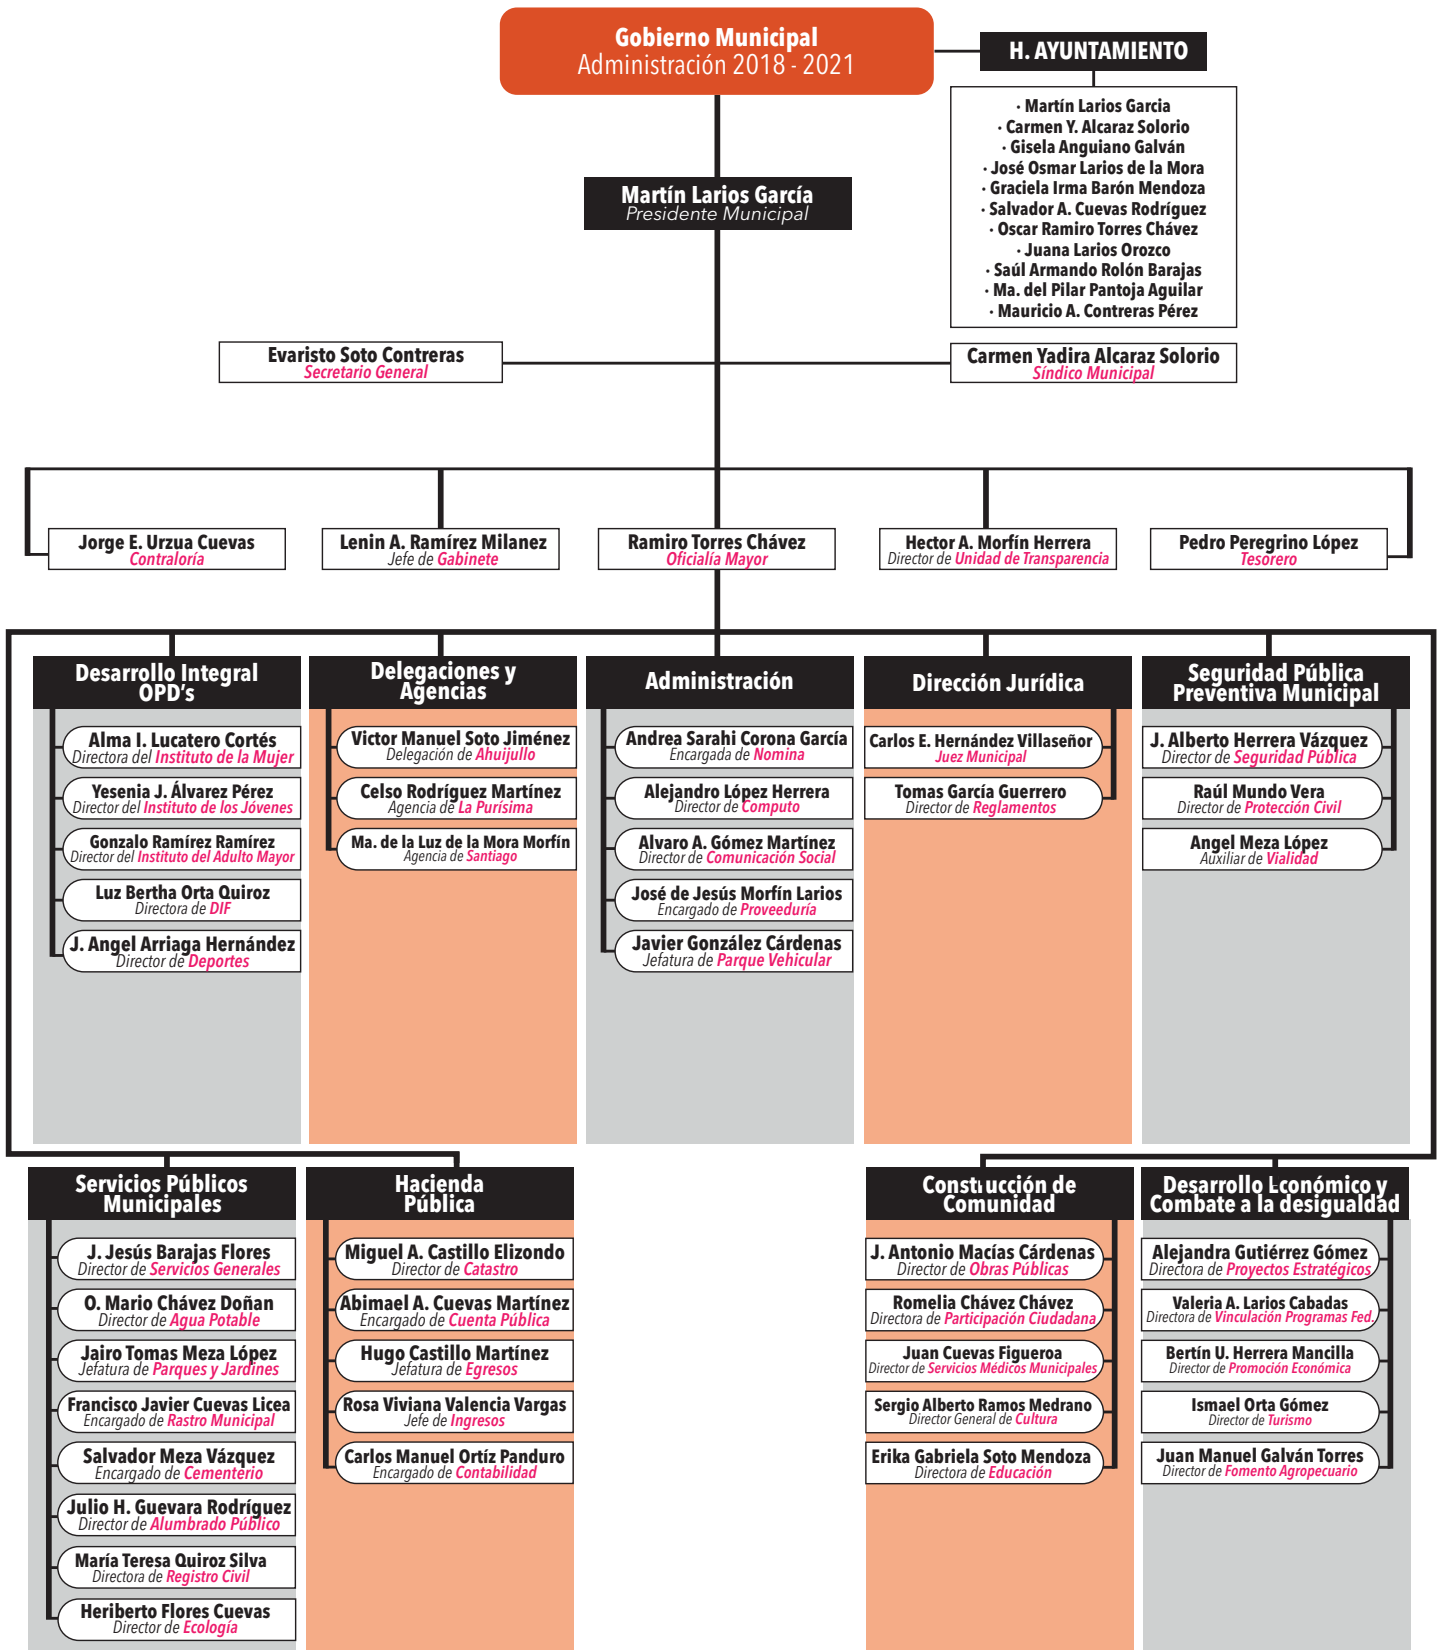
Gobierno Municipal
Administración 2018 - 2021

H. AYUNTAMIENTO

· Martín Larios García
· Carmen Y. Alcaraz Solorio
· Gisela Anguiano Galván
· José Osmar Larios de la Mora
· Graciela Irma Barón Mendoza
· Salvador A. Cuevas Rodríguez
· Oscar Ramiro Torres Chávez
· Juana Larios Orozco
· Saúl Armando Rolón Barajas
· Ma. del Pilar Pantoja Aguilar
· Mauricio A. Contreras Pérez

Martín Larios García
Presidente Municipal

Evaristo Soto Contreras
Secretario General

Carmen Yadira Alcaraz Solorio
Síndico Municipal

Jorge E. Urzua Cuevas
Contraloría

Lenin A. Ramírez Milanez
Jefe de Gabinete

Ramiro Torres Chávez
Oficialía Mayor

Hector A. Morfín Herrera
Director de Unidad de Transparencia

Pedro Peregrino López
Tesorero

Desarrollo Integral OPD's

Alma I. Lucatero Cortés
Directora del Instituto de la Mujer

Yesenia J. Álvarez Pérez
Director del Instituto de los Jóvenes

Gonzalo Ramírez Ramírez
Director del Instituto del Adulto Mayor

Luz Bertha Orta Quiroz
Directora de DIF

J. Angel Arriaga Hernández
Director de Deportes

Delegaciones y Agencias

Victor Manuel Soto Jiménez
Delegación de Ahuijullo

Celso Rodríguez Martínez
Agencia de La Purísima

Ma. de la Luz de la Mora Morfín
Agencia de Santiago

Administración

Andrea Sarahi Corona García
Encargada de Nomina

Alejandro López Herrera
Director de Computo

Alvaro A. Gómez Martínez
Director de Comunicación Social

José de Jesús Morfín Larios
Encargado de Proveeduría

Javier González Cárdenas
Jefatura de Parque Vehicular

Dirección Jurídica

Carlos E. Hernández Villaseñor
Juez Municipal

Tomas García Guerrero
Director de Reglamentos

Seguridad Pública Preventiva Municipal

J. Alberto Herrera Vázquez
Director de Seguridad Pública

Raúl Mundo Vera
Director de Protección Civil

Angel Meza López
Auxiliar de Vialidad

Servicios Públicos Municipales

J. Jesús Barajas Flores
Director de Servicios Generales

O. Mario Chávez Doñan
Director de Agua Potable

Jairo Tomas Meza López
Jefatura de Parques y Jardines

Francisco Javier Cuevas Licea
Encargado de Rastro Municipal

Salvador Meza Vázquez
Encargado de Cementerio

Julio H. Guevara Rodríguez
Director de Alumbrado Público

María Teresa Quiroz Silva
Directora de Registro Civil

Heriberto Flores Cuevas
Director de Ecología

Hacienda Pública

Miguel A. Castillo Elizondo
Director de Catastro

Abimael A. Cuevas Martínez
Encargado de Cuenta Pública

Hugo Castillo Martínez
Jefatura de Egresos

Rosa Viviana Valencia Vargas
Jefe de Ingresos

Carlos Manuel Ortíz Panduro
Encargado de Contabilidad

Construcción de Comunidad

J. Antonio Macías Cárdenas
Director de Obras Públicas

Romelia Chávez Chávez
Directora de Participación Ciudadana

Juan Cuevas Figueroa
Director de Servicios Médicos Municipales

Sergio Alberto Ramos Medrano
Director General de Cultura

Erika Gabriela Soto Mendoza
Directora de Educación

Desarrollo Económico y Combate a la desigualdad

Alejandra Gutiérrez Gómez
Directora de Proyectos Estratégicos

Valeria A. Larios Cabadas
Directora de Vinculación Programas Fed.

Bertín U. Herrera Mancilla
Director de Promoción Económica

Ismael Orta Gómez
Director de Turismo

Juan Manuel Galván Torres
Director de Fomento Agropecuario